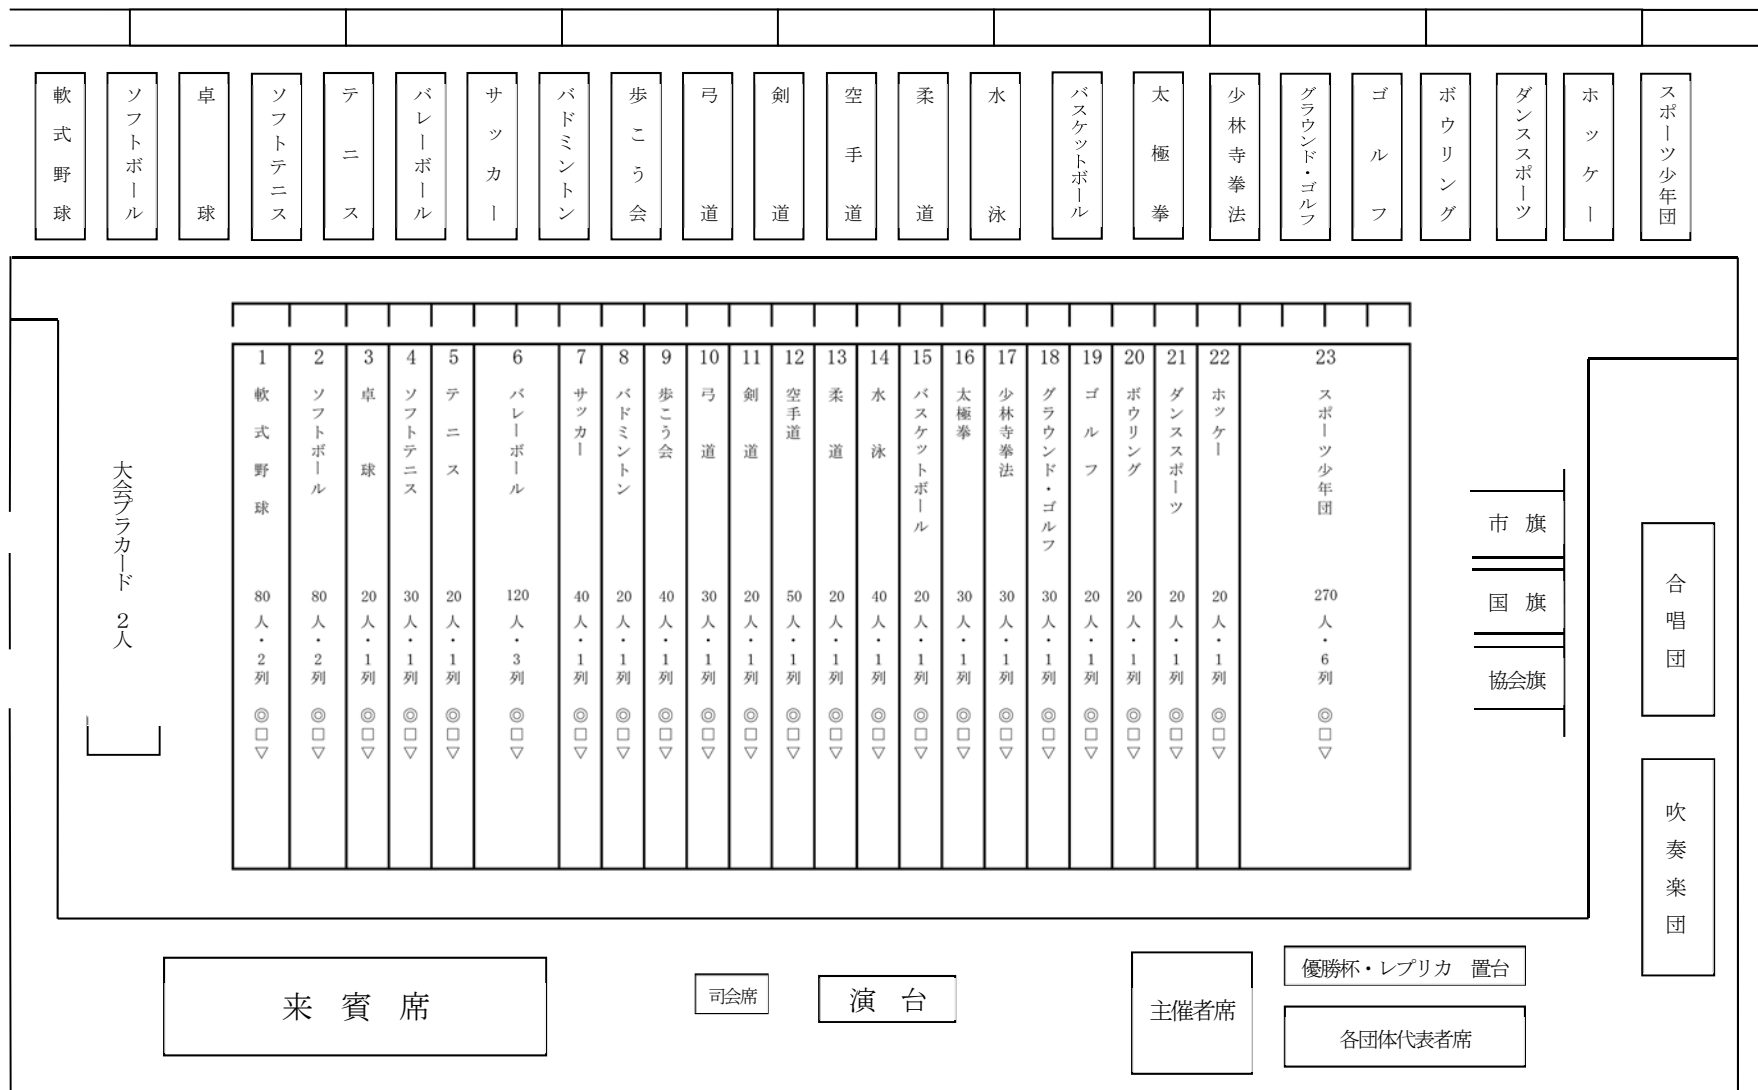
軟式野球 ソフトボール 卓球 ソフトテニス テニス バレーボール サッカー バドミントン 歩こう会 弓道 剣道 空手道 柔道 水泳 バスケットボール 太極拳 少林寺拳法 グラウンド・ゴルフ ゴルフ ボウリング ダンススポーツ ホッケー スポーツ少年団

大会プラカード 2人

| 1 | 2 | 3 | 4 | 5 | 6 | 7 | 8 | 9 | 10 | 11 | 12 | 13 | 14 | 15 | 16 | 17 | 18 | 19 | 20 | 21 | 22 | 23 |
|---|---|---|---|---|---|---|---|---|---|---|---|---|---|---|---|---|---|---|---|---|---|---|
| 軟式野球 | ソフトボール | 卓球 | ソフトテニス | テニス | バレーボール | サッカー | バドミントン | 歩こう会 | 弓道 | 剣道 | 空手道 | 柔道 | 水泳 | バスケットボール | 太極拳 | 少林寺拳法 | グラウンド・ゴルフ | ゴルフ | ボウリング | ダンススポーツ | ホッケー | スポーツ少年団 |
| 80人・2列 | 80人・2列 | 20人・1列 | 30人・1列 | 20人・1列 | 120人・3列 | 40人・1列 | 20人・1列 | 40人・1列 | 30人・1列 | 20人・1列 | 50人・1列 | 20人・1列 | 40人・1列 | 20人・1列 | 30人・1列 | 30人・1列 | 30人・1列 | 20人・1列 | 20人・1列 | 20人・1列 | 20人・1列 | 270人・6列 |
| ◎□▽ | ◎□▽ | ◎□▽ | ◎□▽ | ◎□▽ | ◎□▽ | ◎□▽ | ◎□▽ | ◎□▽ | ◎□▽ | ◎□▽ | ◎□▽ | ◎□▽ | ◎□▽ | ◎□▽ | ◎□▽ | ◎□▽ | ◎□▽ | ◎□▽ | ◎□▽ | ◎□▽ | ◎□▽ | ◎□▽ |

市旗
国旗
協会旗

合唱団

吹奏楽団

来賓席

司会席

演台

主催者席

優勝杯・レプリカ 置台

各団体代表者席